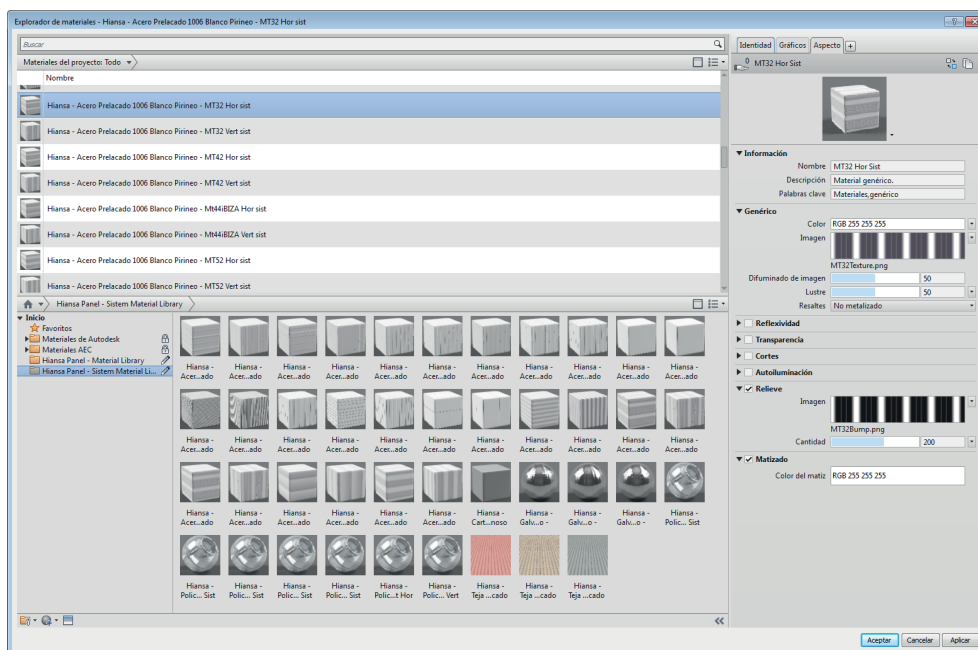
Explorador de materiales - Hiansa - Acero Prelacado 1006 Blanco Pirineo - MT32 Hor sist

Buscar

Materiales del proyecto: Todo

Nombre

Hiansa - Acero Prelacado 1006 Blanco Pirineo - MT32 Hor sist
Hiansa - Acero Prelacado 1006 Blanco Pirineo - MT32 Vert sist
Hiansa - Acero Prelacado 1006 Blanco Pirineo - MT42 Hor sist
Hiansa - Acero Prelacado 1006 Blanco Pirineo - MT42 Vert sist
Hiansa - Acero Prelacado 1006 Blanco Pirineo - Mt44iBIZA Hor sist
Hiansa - Acero Prelacado 1006 Blanco Pirineo - Mt44iBIZA Vert sist
Hiansa - Acero Prelacado 1006 Blanco Pirineo - MT52 Hor sist
Hiansa - Acero Prelacado 1006 Blanco Pirineo - MT52 Vert sist

Hiansa Panel - Sistem Material Library

Inicio
Favoritos
Materiales de Autodesk
Materiales AEC
Hiansa Panel - Material Library
Hiansa Panel - Sistem Material Li...

Hiansa - Acer...ado
Hiansa - Acer...ado
Hiansa - Acer...ado
Hiansa - Acer...ado
Hiansa - Acer...ado
Hiansa - Acer...ado
Hiansa - Acer...ado
Hiansa - Acer...ado
Hiansa - Acer...ado
Hiansa - Acer...ado
Hiansa - Acer...ado

Hiansa - Acer...ado
Hiansa - Acer...ado
Hiansa - Acer...ado
Hiansa - Acer...ado
Hiansa - Acer...ado
Hiansa - Acer...ado
Hiansa - Acer...ado
Hiansa - Acer...ado
Hiansa - Acer...ado
Hiansa - Acer...ado
Hiansa - Acer...ado

Hiansa - Acer...ado
Hiansa - Acer...ado
Hiansa - Acer...ado
Hiansa - Acer...ado
Hiansa - Acer...ado
Hiansa - Acer...ado
Hiansa - Cart...noso
Hiansa - Galv...o -
Hiansa - Galv...o -
Hiansa - Galv...o -
Hiansa - Polic... Sist

Hiansa - Polic... Sist
Hiansa - Polic... Sist
Hiansa - Polic... Sist
Hiansa - Polic... Sist
Hiansa - Polic...t Hor
Hiansa - Polic... Vert
Hiansa - Teja ...cado
Hiansa - Teja ...cado
Hiansa - Teja ...cado

Identidad | Gráficos | Aspecto | +

MT32 Hor Sist

Información
Nombre: MT32 Hor Sist
Descripción: Material genérico.
Palabras clave: Materiales,genérico

Genérico
Color: RGB 255 255 255
Imagen
MT32Texture.png
Difuminado de imagen: 50
Lustre: 50
Resaltes: No metalizado

Reflexividad
Transparencia
Cortes
Autoiluminación
Relieve
Imagen
MT32Bump.png
Cantidad: 200

Matizado
Color del matiz: RGB 255 255 255

Aceptar | Cancelar | Aplicar